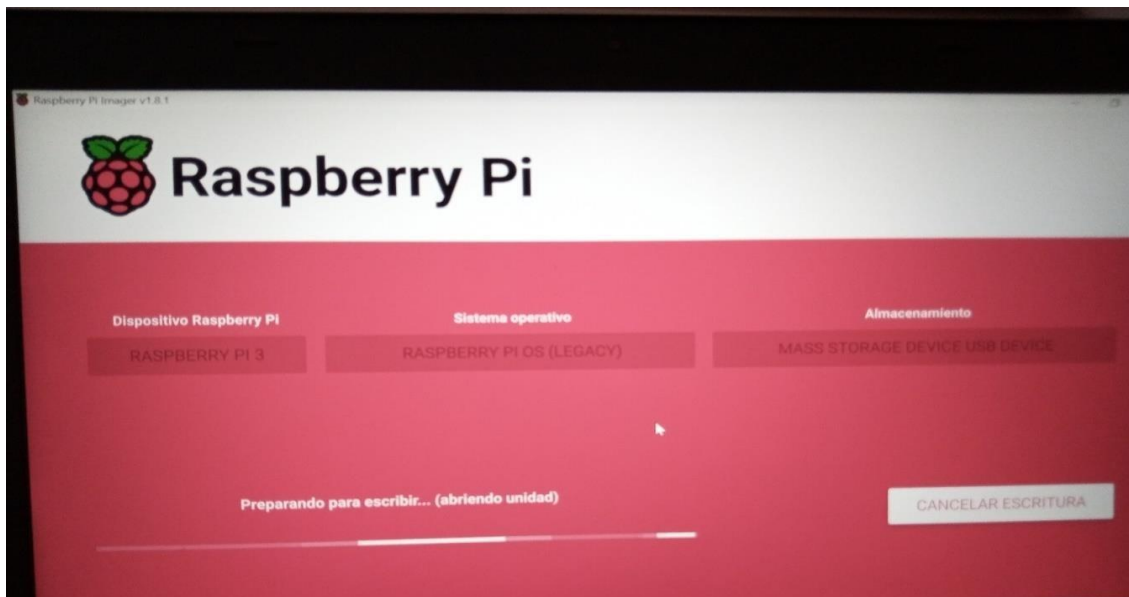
Raspberry Pi Imager v1.8.1

Raspberry Pi

Dispositivo Raspberry Pi

RASPBERRY PI 3

Sistema operativo

RASPBERRY PI OS (LEGACY)

Almacenamiento

MASS STORAGE DEVICE USB DEVICE

Preparando para escribir... (abriendo unidad)

CANCELAR ESCRITURA